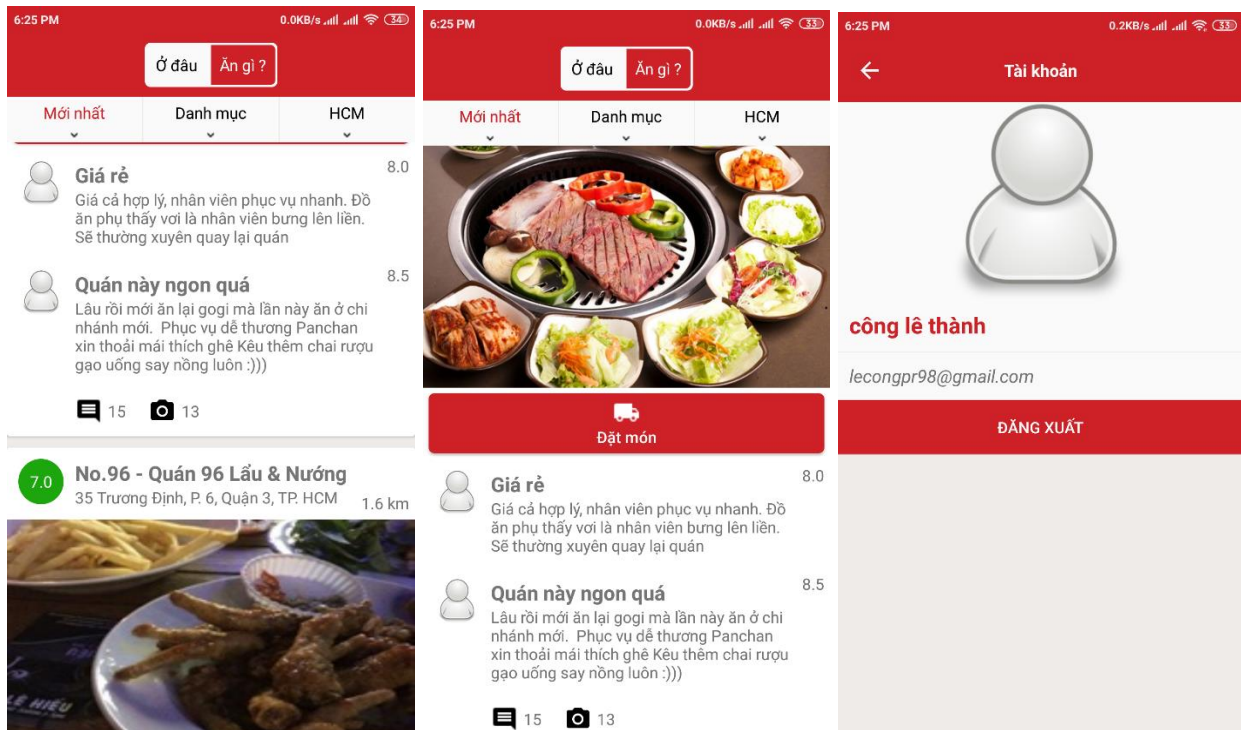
6:25 PM 0.0KB/s 34

Ở đâu Ăn gì ?

Mới nhất Danh mục HCM

Giá rẻ 8.0
Giá cả hợp lý, nhân viên phục vụ nhanh. Đồ ăn phụ thấy vơi là nhân viên bưng lên liền. Sẽ thường xuyên quay lại quán

Quán này ngon quá 8.5
Lâu rồi mới ăn lại gogi mà lần này ăn ở chi nhánh mới. Phục vụ dễ thương Panchan xin thoải mái thích ghê Kêu thêm chai rượu gạo uống say nồng luôn :)))

15 13

7.0 No.96 - Quán 96 Lẩu & Nướng
35 Trương Định, P. 6, Quận 3, TP. HCM 1.6 km

LÊ HIỀU

6:25 PM 0.0KB/s 33

Ở đâu Ăn gì ?

Mới nhất Danh mục HCM

Đặt món

Giá rẻ 8.0
Giá cả hợp lý, nhân viên phục vụ nhanh. Đồ ăn phụ thấy vơi là nhân viên bưng lên liền. Sẽ thường xuyên quay lại quán

Quán này ngon quá 8.5
Lâu rồi mới ăn lại gogi mà lần này ăn ở chi nhánh mới. Phục vụ dễ thương Panchan xin thoải mái thích ghê Kêu thêm chai rượu gạo uống say nồng luôn :)))

15 13

6:25 PM 0.2KB/s 33

Tài khoản

công lê thành

lecongpr98@gmail.com

ĐĂNG XUẤT